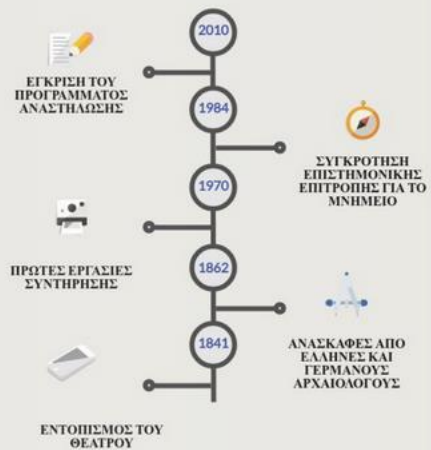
2010

ΕΓΚΡΙΣΗ ΤΟΥ ΠΡΟΓΡΑΜΜΑΤΟΣ ΑΝΑΣΤΗΛΩΣΗΣ

1984

ΣΥΓΚΡΟΤΗΣΗ ΕΠΙΣΤΗΜΟΝΙΚΗΣ ΕΠΙΤΡΟΠΗΣ ΓΙΑ ΤΟ ΜΝΗΜΕΙΟ

1970

ΠΡΩΤΕΣ ΕΡΓΑΣΙΕΣ ΣΥΝΤΗΡΗΣΗΣ

1862

ΑΝΑΣΚΑΦΕΣ ΑΠΟ ΕΛΛΗΝΕΣ ΚΑΙ ΓΕΡΜΑΝΟΥΣ ΑΡΧΑΙΟΛΟΓΟΥΣ

1841

ΕΝΤΟΠΙΣΜΟΣ ΤΟΥ ΘΕΑΤΡΟΥ